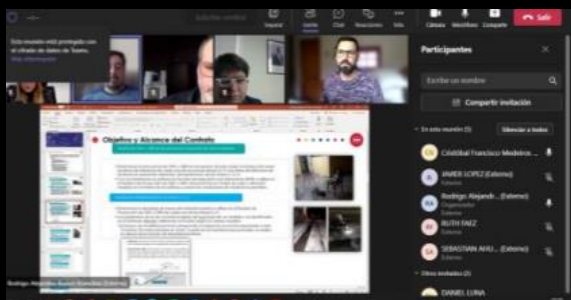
Esta reunión está protegida con el cifrado de datos de Teams.

Más información

Objetivo y Alcance del Contrato

Rodrigo Alejandro Bozzo Bramback (Externo)

Participantes

Escribe un nombre

Compartir invitación

En esta reunión (5)

Silenciar a todos

Cristóbal Francisco Medeiros ...

JAVIER LOPEZ (Externo)

Externo

Rodrigo Alejandr... (Externo)

Organizador

Externo

RUTH FAEZ

Externo

SEBASTIAN AHU... (Externo)

Externo

Otros invitados (2)

DANIEL LUNA

Cámara

Micrófono

Compartir

Salir

Chat

Reacciones

Más